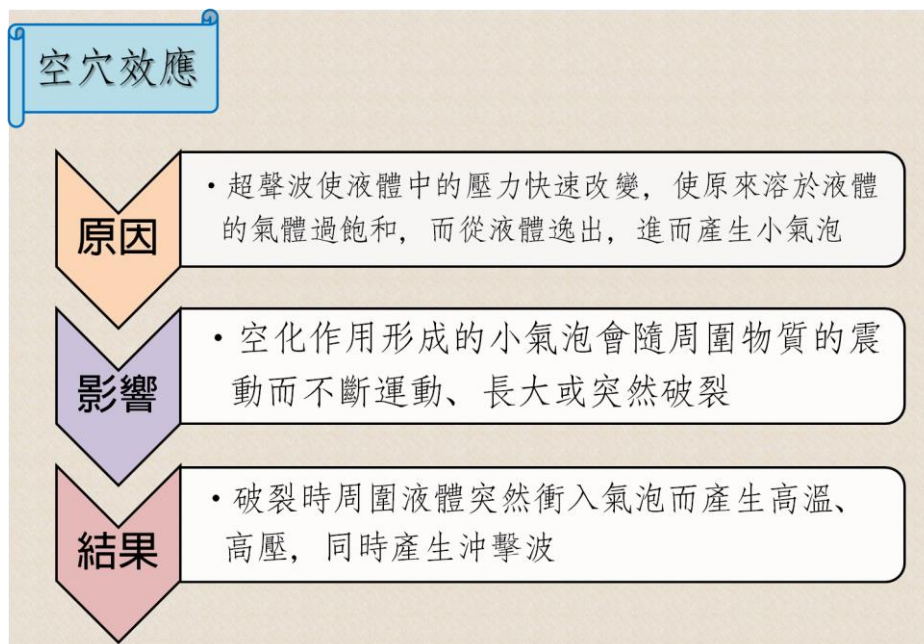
空穴效應

原因

• 超聲波使液體中的壓力快速改變，使原來溶於液體的氣體過飽和，而從液體逸出，進而產生小氣泡

影響

• 空化作用形成的小氣泡會隨周圍物質的震動而不斷運動、長大或突然破裂

結果

• 破裂時周圍液體突然衝入氣泡而產生高溫、高壓，同時產生沖擊波